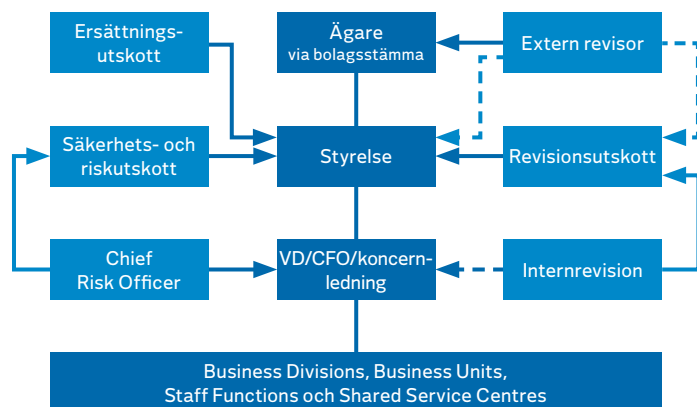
Ersättningsutskott

Ägare
via bolagsstämma

Extern revisor

Säkerhets- och riskutskott

Styrelse

Revisionsutskott

Chief
Risk Officer

VD/CFO/koncernledning

Internrevision

Business Divisions, Business Units,
Staff Functions och Shared Service Centres